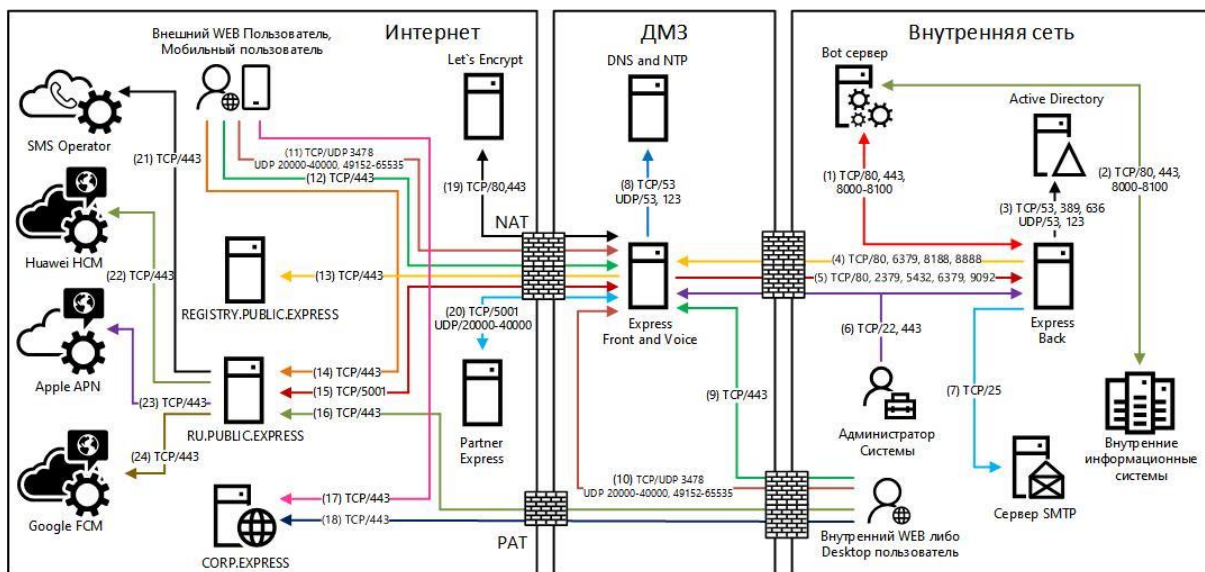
Интернет

ДМЗ

Внутренняя сеть

Внешний WEB Пользователь, Мобильный пользователь

Let`s Encrypt

DNS and NTP

Bot сервер

Active Directory

SMS Operator

(21) TCP/443

(11) TCP/UDP 3478
UDP 20000-40000, 49152-65535

(12) TCP/443

(19) TCP/80,443

(8) TCP/53
UDP/53, 123

(1) TCP/80, 443,
8000-8100

(2) TCP/80, 443,
8000-8100

(3) TCP/53, 389, 636
UDP/53, 123

Huawei HCM

NAT

(22) TCP/443

(13) TCP/443

(4) TCP/80, 6379, 8188, 8888

(5) TCP/80, 2379, 5432, 6379, 9092

REGISTRY.PUBLIC.EXPRESS

(20) TCP/5001
UDP/20000-40000

Express
Front and Voice

Express
Back

Apple APN

(14) TCP/443

(15) TCP/5001

(6) TCP/22, 443

(23) TCP/443

(16) TCP/443

(9) TCP/443

(7) TCP/25

RU.PUBLIC.EXPRESS

Partner
Express

Администратор
Системы

Внутренние
информационные
системы

(24) TCP/443

Google FCM

(10) TCP/UDP 3478
UDP 20000-40000, 49152-65535

(17) TCP/443

(18) TCP/443

Сервер SMTP

PAT

CORP.EXPRESS

Внутренний WEB либо
Desktop пользователь